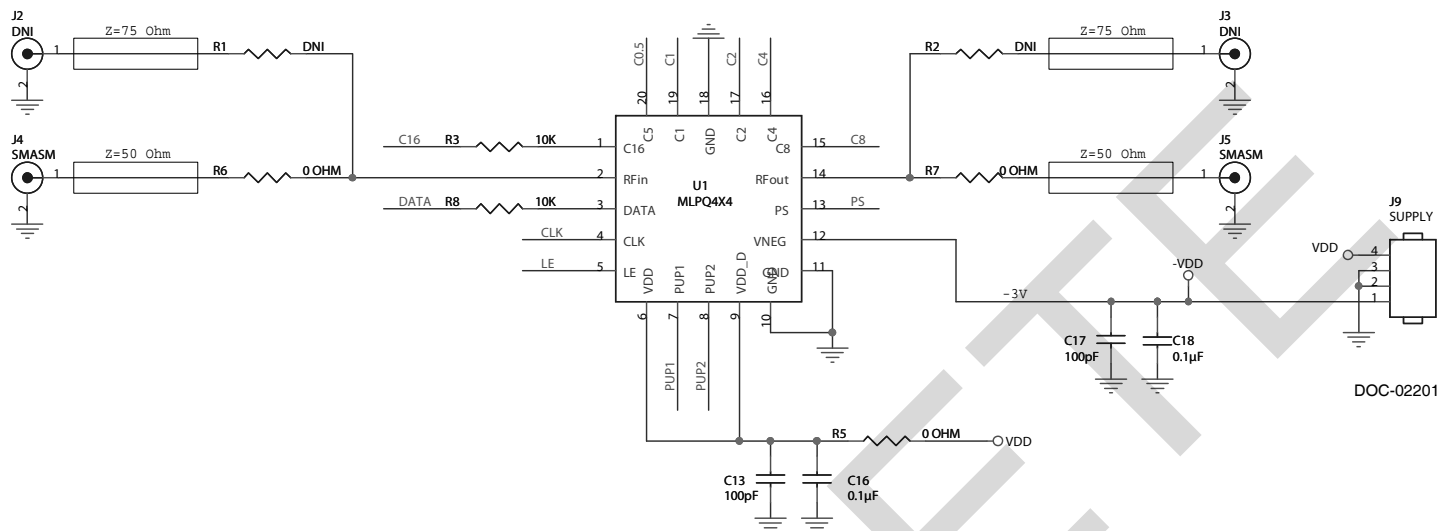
J2
DNI
1
2
Z=75 Ohm
R1
DNI

J4
SMASM
1
2
Z=50 Ohm
R6
0 OHM

C0.5
C1
C2
C4
20
19
18
17
16
C5
C1
GND
C2
C4

C16
R3
10K
1
C16
15
C8
C8

2
RFin
U1
MLPQ4X4
RFout
14

DATA
R8
10K
3
DATA
PS
13
PS

CLK
4
CLK
VNEG
12

LE
5
LE
GND
11

VDD
PUP1
PUP2
VDD_D
GND
6
7
8
9
10

PUP1
PUP2

R2
DNI
Z=75 Ohm
1
J3
DNI
2

R7
0 OHM
Z=50 Ohm
1
J5
SMASM
2

J9
SUPPLY
VDD
4
3
2
1
-VDD
-3V

C17
100pF
C18
0.1µF

DOC-02201

R5
0 OHM
VDD

C13
100pF
C16
0.1µF